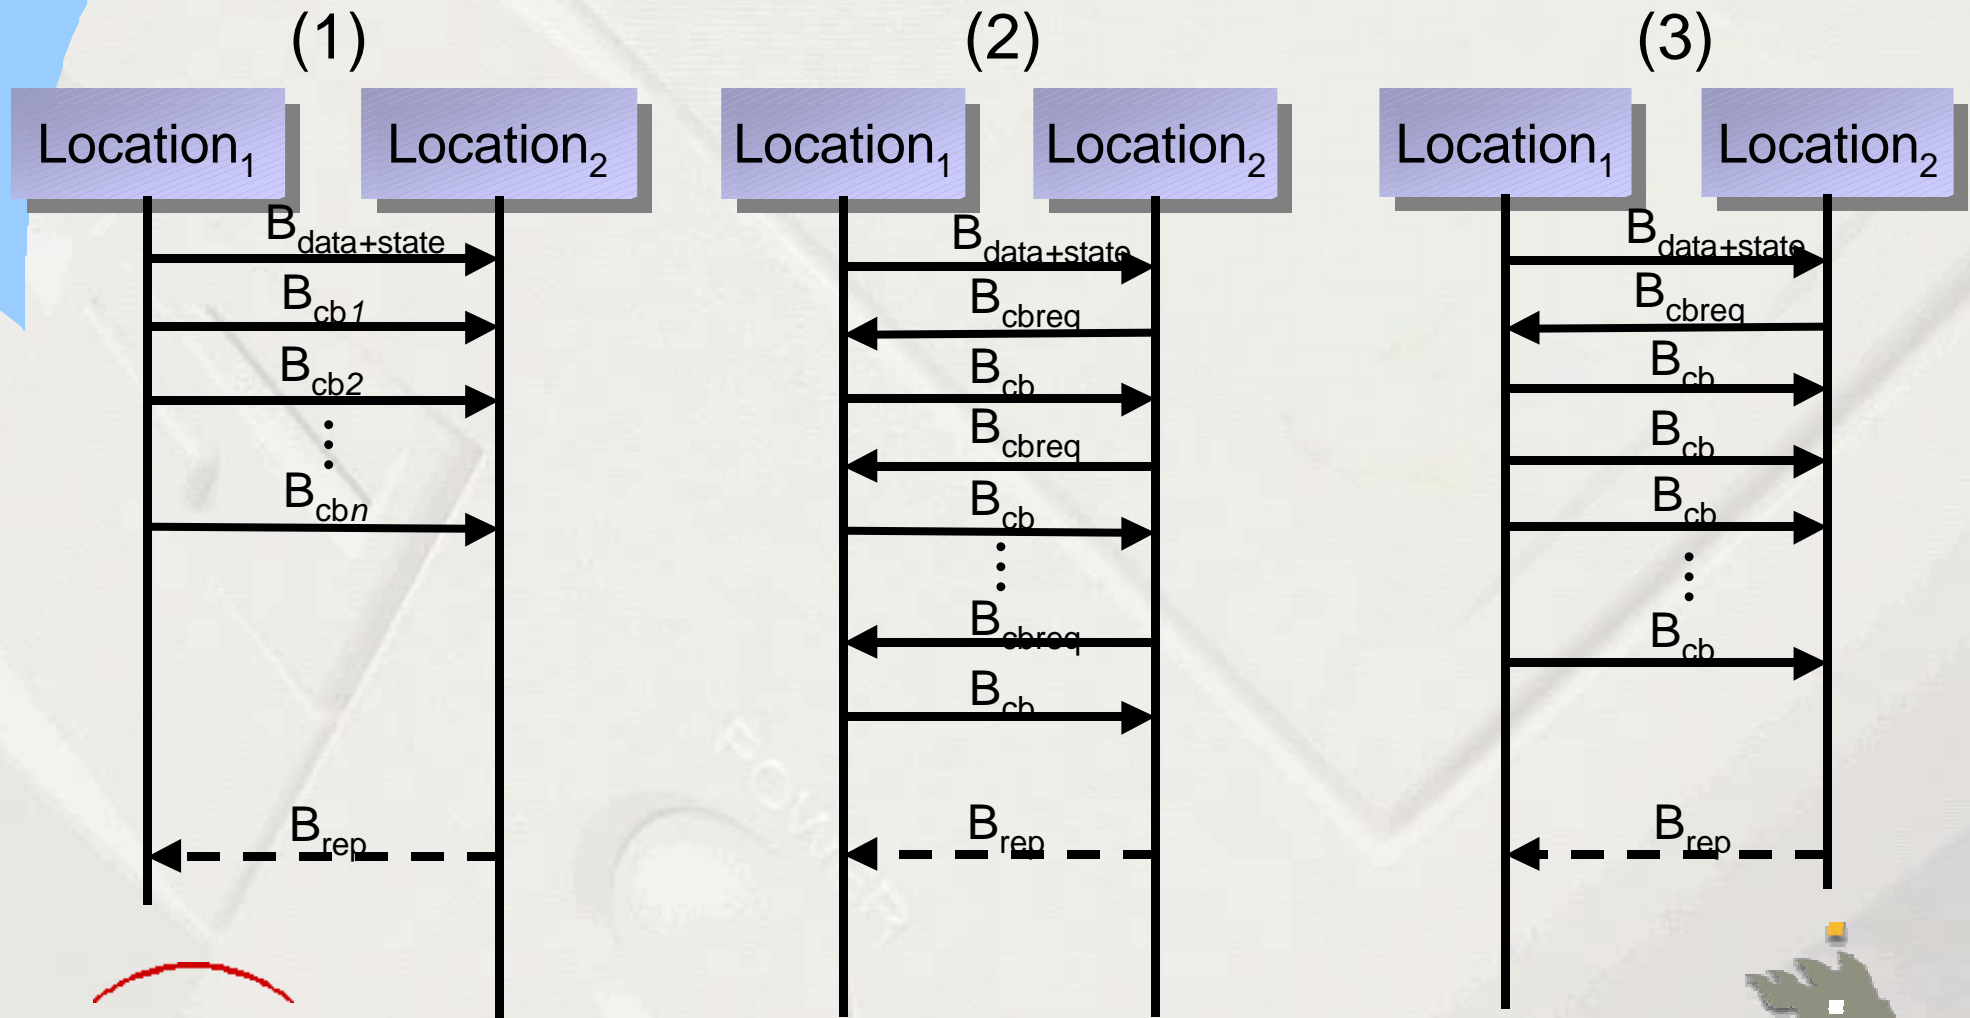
(1)

$\text{Location}_1$ $\text{Location}_2$

$B_{data+state}$

$B_{cb1}$

$B_{cb2}$

⋮

$B_{cbn}$

$B_{rep}$

(2)

$\text{Location}_1$ $\text{Location}_2$

$B_{data+state}$

$B_{cbreq}$

$B_{cb}$

$B_{cbreq}$

$B_{cb}$

⋮

$B_{cbreq}$

$B_{cb}$

$B_{rep}$

(3)

$\text{Location}_1$ $\text{Location}_2$

$B_{data+state}$

$B_{cbreq}$

$B_{cb}$

$B_{cb}$

$B_{cb}$

⋮

$B_{cb}$

$B_{rep}$